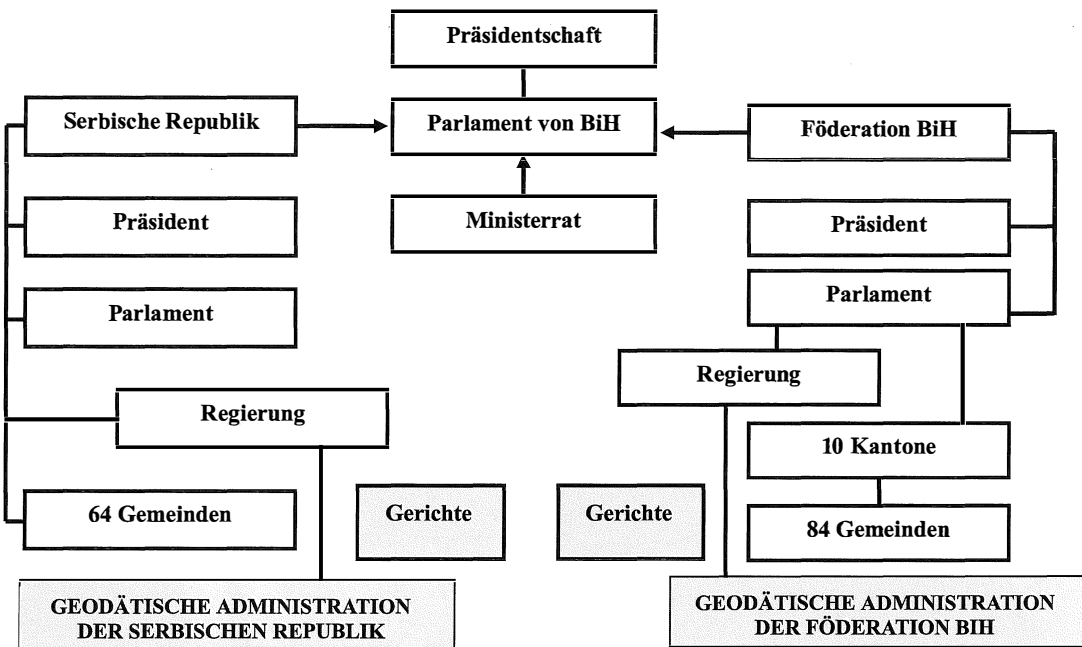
Präsidentschaft

Serbische Republik

Parlament von BiH

Föderation BiH

Präsident

Ministerrat

Präsident

Parlament

Parlament

Regierung

Regierung

10 Kantone

64 Gemeinden

Gerichte

Gerichte

84 Gemeinden

GEODÄTISCHE ADMINISTRATION DER SERBISCHEN REPUBLIK

GEODÄTISCHE ADMINISTRATION DER FÖDERATION BIH